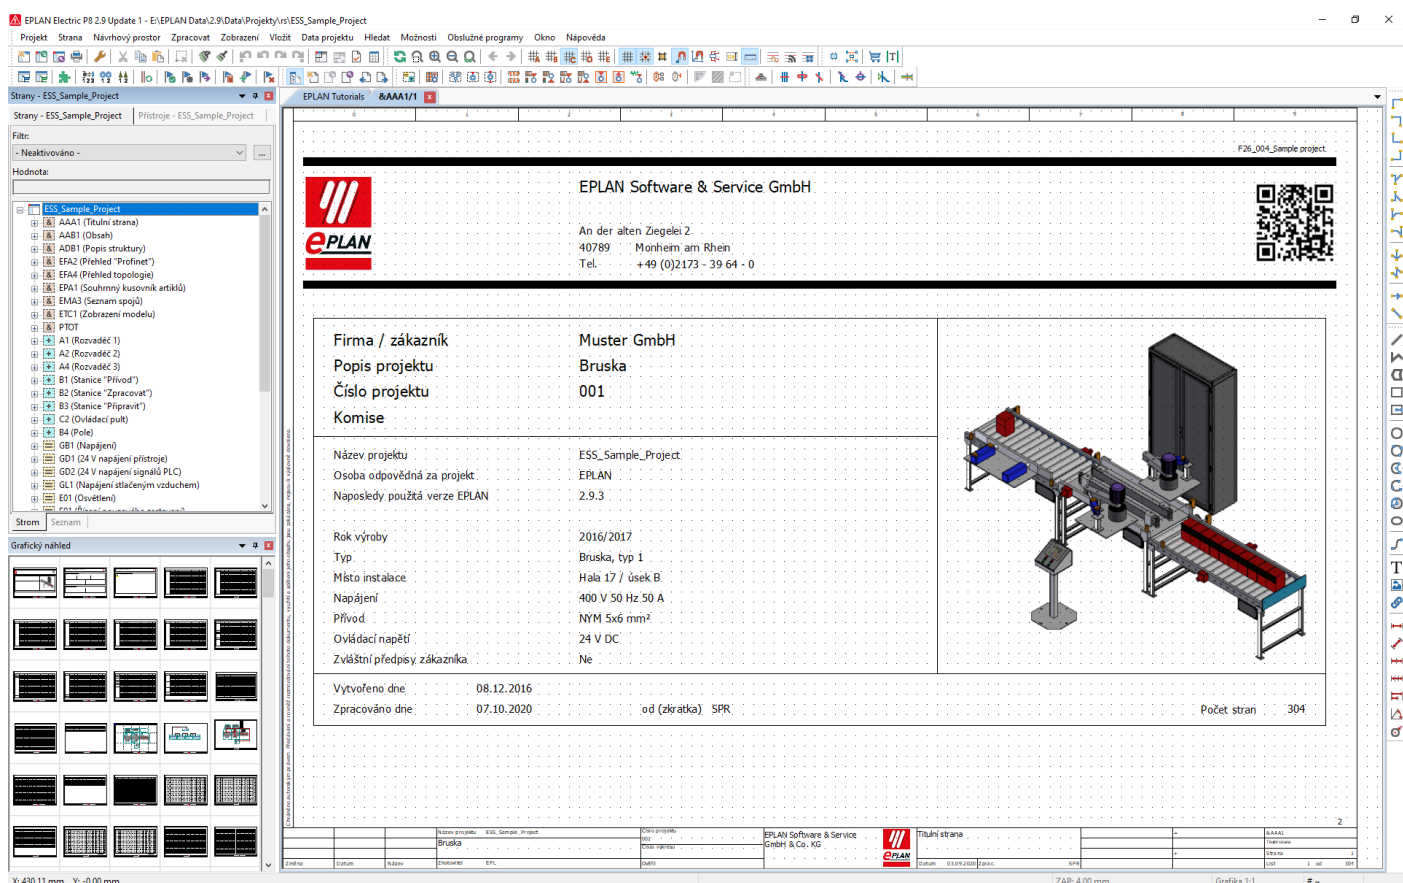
EPLAN Electric P8 2.9 Update 1 - E:\EPLAN Data\2.9\Data\Projekty\rs\ESS_Sample_Project

Projekt Strana Návrhový prostor Zpracovat Zobrazení Vložit Data projektu Hledat Možnosti Obslužné programy Okno Nápověda

Strany - ESS_Sample_Project

Strany - ESS_Sample_Project | Přístroje - ESS_Sample_Project

Filtr:
- Neaktivováno -

Hodnota:

ESS_Sample_Project
AAA1 (Titulní strana)
AAB1 (Obsah)
ADB1 (Popis struktury)
EFA2 (Přehled "Profinet")
EFA4 (Přehled topologie)
EPA1 (Souhrnný kusovník artiklů)
EMA3 (Seznam spojů)
ETC1 (Zobrazení modelu)
PTOT
A1 (Rozvaděč 1)
A2 (Rozvaděč 2)
A4 (Rozvaděč 3)
B1 (Stanice "Přívod")
B2 (Stanice "Zpracovat")
B3 (Stanice "Připravit")
C2 (Ovládací pult)
B4 (Pole)
GB1 (Napájení)
GD1 (24 V napájení přístroje)
GD2 (24 V napájení signálů PLC)
GL1 (Napájení stlačeným vzduchem)
E01 (Osvětlení)

Strom | Seznam

Grafický náhled

EPLAN Tutorials | &AAA1/1

F26_004_Sample project

EPLAN Software & Service GmbH

An der alten Ziegelei 2
40789 Monheim am Rhein
Tel. +49 (0)2173 - 39 64 - 0

Firma / zákazník | Muster GmbH
Popis projektu | Bruska
Číslo projektu | 001
Komise

Název projektu | ESS_Sample_Project
Osoba odpovědná za projekt | EPLAN
Naposledy použitá verze EPLAN | 2.9.3

Rok výroby | 2016/2017
Typ | Bruska, typ 1
Místo instalace | Hala 17 / úsek B
Napájení | 400 V 50 Hz 50 A
Přívod | NYM 5x6 mm²
Ovládací napětí | 24 V DC
Zvláštní předpisy zákazníka | Ne

Vytvořeno dne 08.12.2016
Zpracováno dne 07.10.2020 od (zkratka) SPR Počet stran 304

2

Název projektu ESS_Sample_Project
Bruska
EPLAN Software & Service GmbH & Co. KG
Titulní strana
Změna Datum Název
Datum 07.10.2020

X: 430.11 mm Y: -0.00 mm
ZAP: 4.00 mm
Grafika 1:1